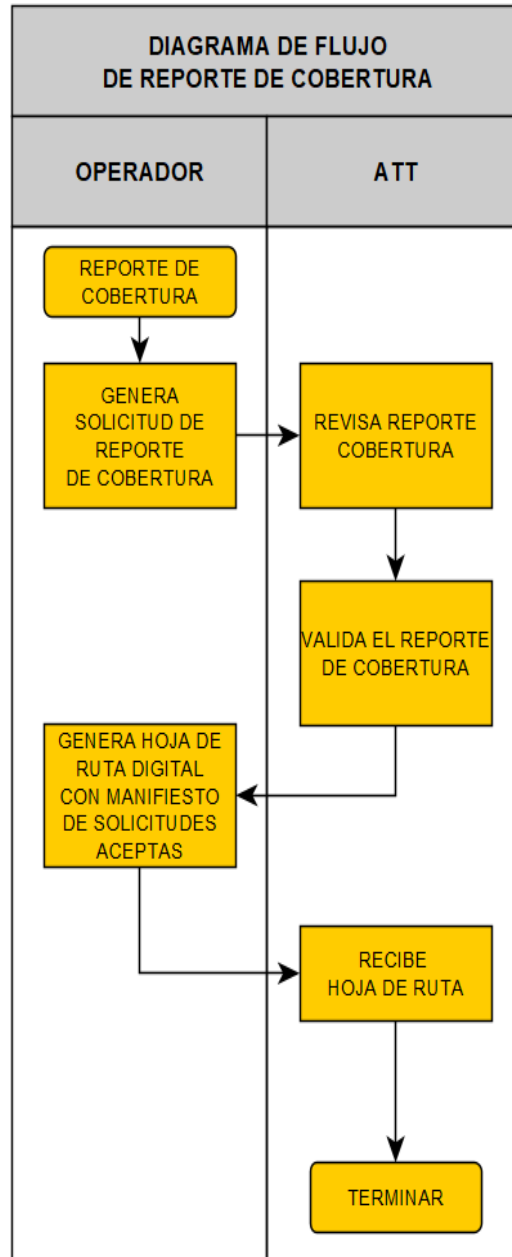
DIAGRAMA DE FLUJO
DE REPORTE DE COBERTURA

| OPERADOR | ATT |
|---|---|

REPORTE DE COBERTURA

GENERA SOLICITUD DE REPORTE DE COBERTURA

REVISA REPORTE COBERTURA

VALIDA EL REPORTE DE COBERTURA

GENERA HOJA DE RUTA DIGITAL CON MANIFIESTO DE SOLICITUDES ACEPTAS

RECIBE HOJA DE RUTA

TERMINAR